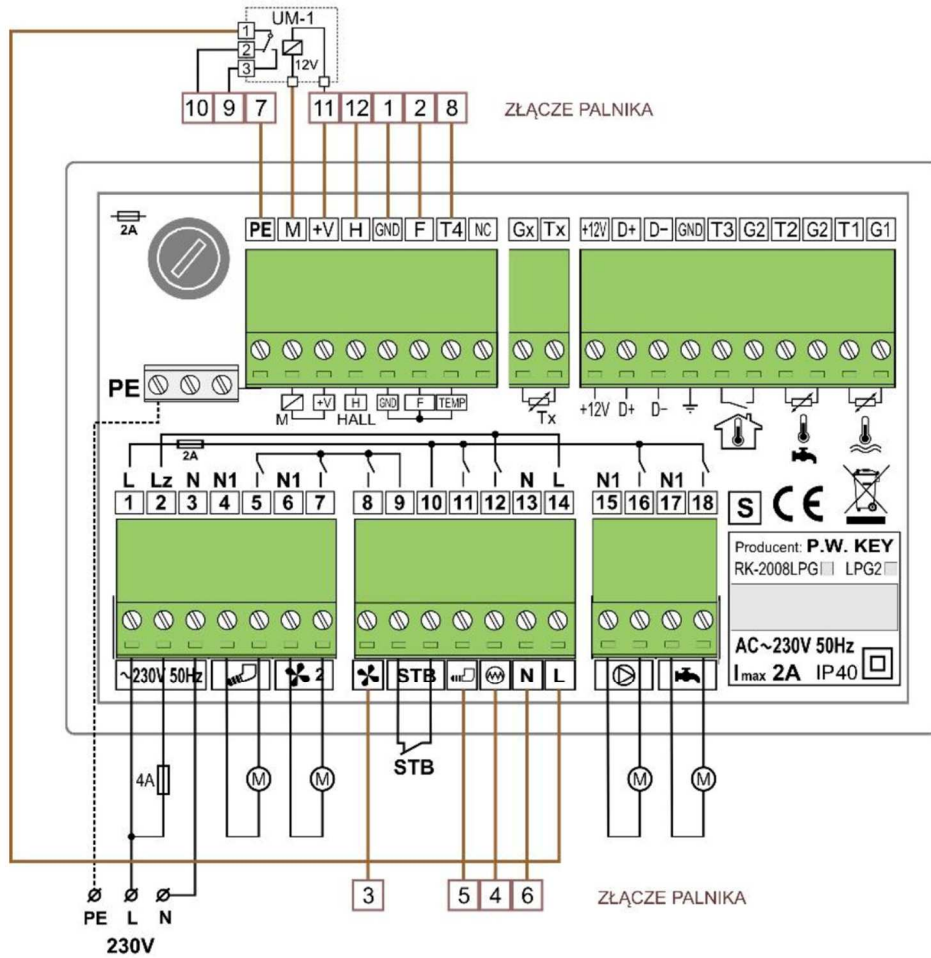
UM-1
1
2
3
12V
10 9 7 11 12 1 2 8
ZŁĄCZE PALNIKA

2A
PE M +V H GND F T4 NC Gx Tx +12V D+ D− GND T3 G2 T2 G2 T1 G1

PE
M +V H HALL GND F TEMP
Tx
+12V D+ D−

2A
L Lz N N1 N1 N L N1 N1
1 2 3 4 5 6 7 8 9 10 11 12 13 14 15 16 17 18

S CE

Producent: P.W. KEY
RK-2008LPG LPG2

AC~230V 50Hz
Imax 2A IP40

~230V 50Hz 2 STB N L
STB
4A
M M M M

3 5 4 6
ZŁĄCZE PALNIKA

PE L N
230V